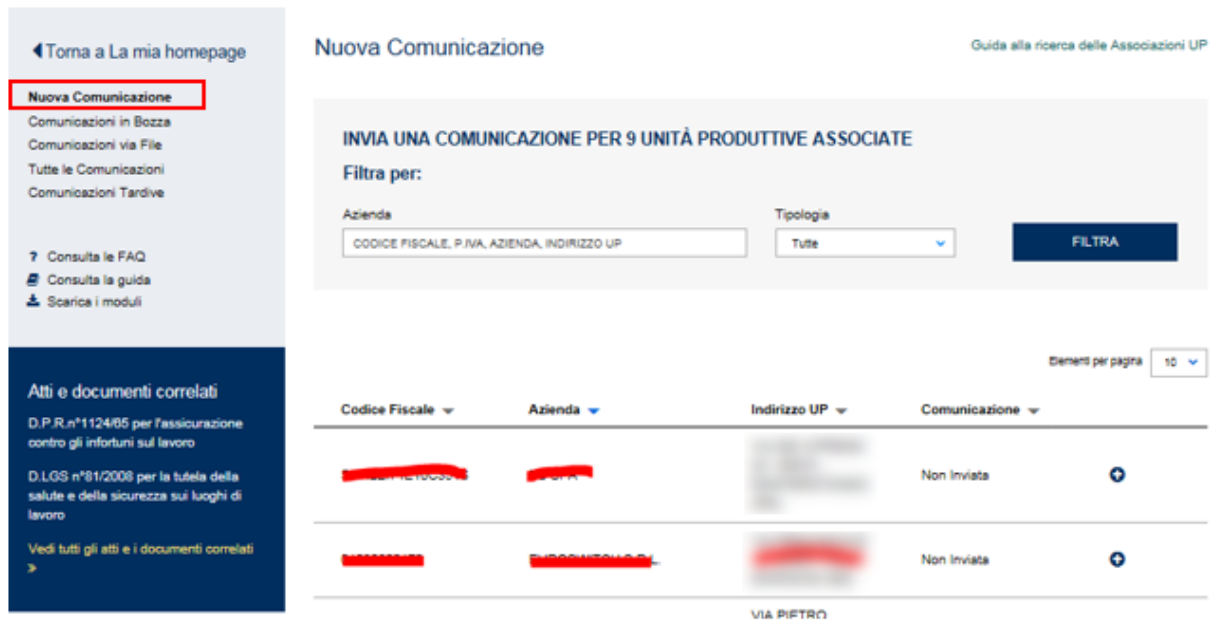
Torna a La mia homepage

Nuova Comunicazione
Comunicazioni in Bozza
Comunicazioni via File
Tutte le Comunicazioni
Comunicazioni Tardive

? Consulta le FAQ
Consulta la guida
Scarica i moduli

Atti e documenti correlati

D.P.R.n°1124/65 per l'assicurazione contro gli infortuni sul lavoro

D.LGS n°81/2008 per la tutela della salute e della sicurezza sui luoghi di lavoro

Vedi tutti gli atti e i documenti correlati »

Nuova Comunicazione

Guida alla ricerca delle Associazioni UP

INVIA UNA COMUNICAZIONE PER 9 UNITÀ PRODUTTIVE ASSOCIATE

Filtra per:

Azienda
CODICE FISCALE, P.IVA, AZIENDA, INDIRIZZO UP

Tipologia
Tutte

FILTRA

Elementi per pagina 10

| Codice Fiscale | Azienda | Indirizzo UP | Comunicazione | |
|---|---|---|---|---|
| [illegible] | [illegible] | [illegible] | Non Inviata | |
| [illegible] | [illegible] | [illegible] | Non Inviata | |
| | | VIA PIETRO | | |